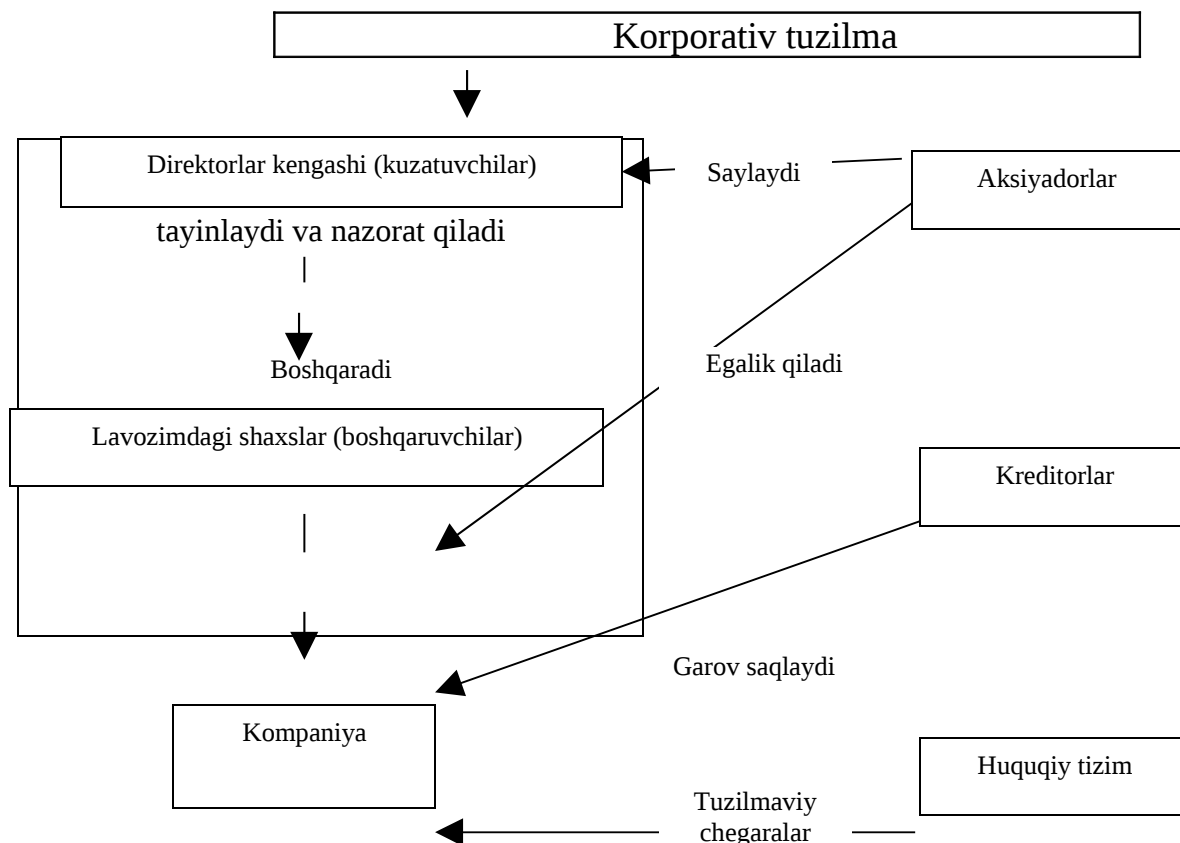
Korporativ tuzilma

Direktorlar kengashi (kuzatuvchilar)

Saylaydi

Aksiyadorlar

tayinlaydi va nazorat qiladi

Boshqaradi

Egalik qiladi

Lavozimdagi shaxslar (boshqaruvchilar)

Kreditorlar

Garov saqlaydi

Kompaniya

Huquqiy tizim

Tuzilmaviy chegaralar